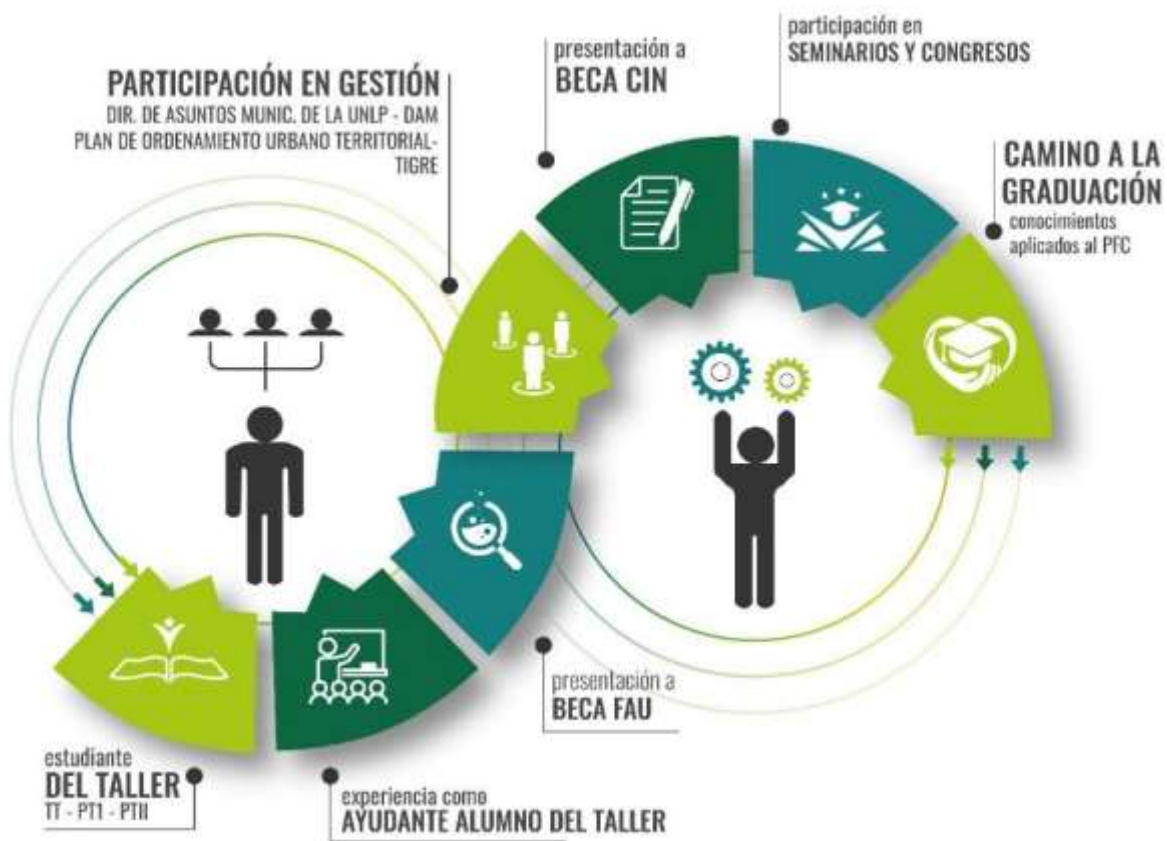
PARTICIPACIÓN EN GESTIÓN
DIR. DE ASUNTOS MUNIC. DE LA UNLP - DAM
PLAN DE ORDENAMIENTO URBANO TERRITORIAL-TIGRE

presentación a
BECA CIN

participación en
SEMINARIOS Y CONGRESOS

CAMINO A LA GRADUACIÓN
conocimientos aplicados al PFC

presentación a
BECA FAU

estudiante
DEL TALLER
TT - PT1 - PTII

experiencia como
AYUDANTE ALUMNO DEL TALLER